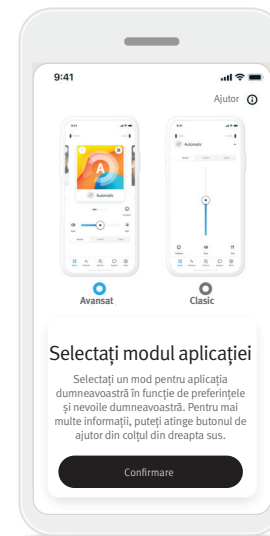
9:41

Ajutor

Automatic

Automatic

Avansat

Clasic

Selectați modul aplicației

Selectați un mod pentru aplicația dumneavoastră în funcție de preferințele și nevoile dumneavoastră. Pentru mai multe informații, puteți atinge butonul de ajutor din colțul din dreapta sus.

Confirmare